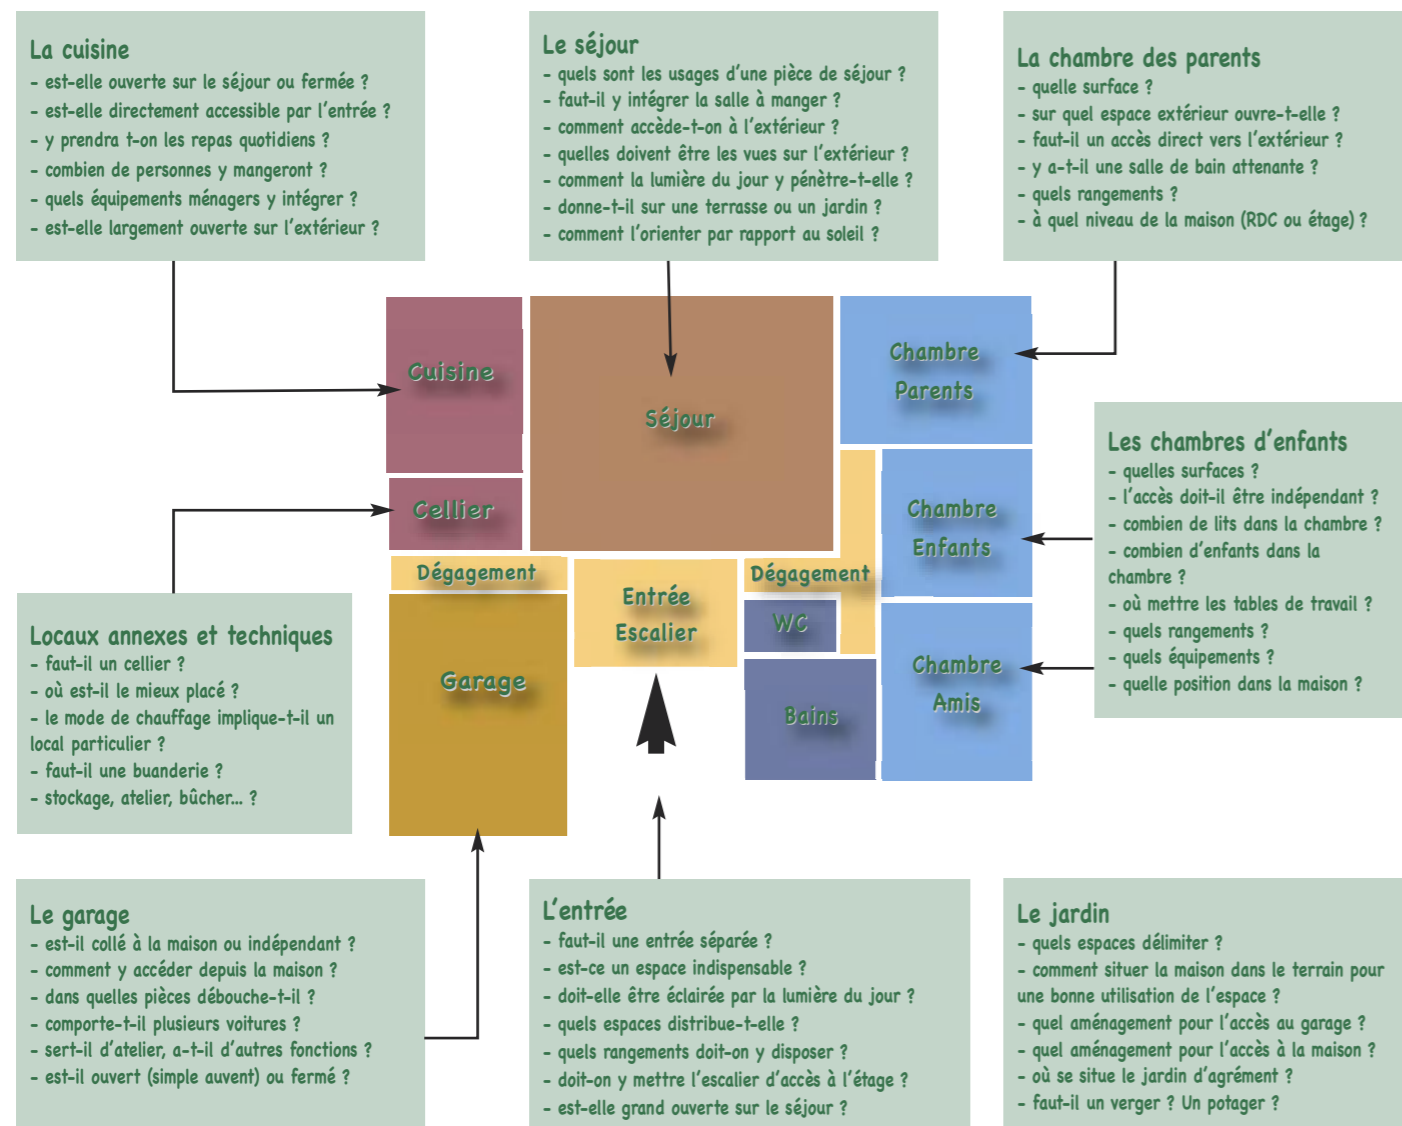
La cuisine
- est-elle ouverte sur le séjour ou fermée ?
- est-elle directement accessible par l'entrée ?
- y prendra t-on les repas quotidiens ?
- combien de personnes y mangeront ?
- quels équipements ménagers y intégrer ?
- est-elle largement ouverte sur l'extérieur ?

Le séjour
- quels sont les usages d'une pièce de séjour ?
- faut-il y intégrer la salle à manger ?
- comment accède-t-on à l'extérieur ?
- quelles doivent être les vues sur l'extérieur ?
- comment la lumière du jour y pénètre-t-elle ?
- donne-t-il sur une terrasse ou un jardin ?
- comment l'orienter par rapport au soleil ?

La chambre des parents
- quelle surface ?
- sur quel espace extérieur ouvre-t-elle ?
- faut-il un accès direct vers l'extérieur ?
- y a-t-il une salle de bain attenante ?
- quels rangements ?
- à quel niveau de la maison (RDC ou étage) ?

Cuisine

Séjour

Chambre Parents

Cellier

Chambre Enfants

Dégagement

Entrée Escalier

Dégagement

WC

Chambre Amis

Garage

Bains

Les chambres d'enfants
- quelles surfaces ?
- l'accès doit-il être indépendant ?
- combien de lits dans la chambre ?
- combien d'enfants dans la chambre ?
- où mettre les tables de travail ?
- quels rangements ?
- quels équipements ?
- quelle position dans la maison ?

Locaux annexes et techniques
- faut-il un cellier ?
- où est-il le mieux placé ?
- le mode de chauffage implique-t-il un local particulier ?
- faut-il une buanderie ?
- stockage, atelier, bûcher... ?

Le garage
- est-il collé à la maison ou indépendant ?
- comment y accéder depuis la maison ?
- dans quelles pièces débouche-t-il ?
- comporte-t-il plusieurs voitures ?
- sert-il d'atelier, a-t-il d'autres fonctions ?
- est-il ouvert (simple auvent) ou fermé ?

L'entrée
- faut-il une entrée séparée ?
- est-ce un espace indispensable ?
- doit-elle être éclairée par la lumière du jour ?
- quels espaces distribue-t-elle ?
- quels rangements doit-on y disposer ?
- doit-on y mettre l'escalier d'accès à l'étage ?
- est-elle grand ouverte sur le séjour ?

Le jardin
- quels espaces délimiter ?
- comment situer la maison dans le terrain pour une bonne utilisation de l'espace ?
- quel aménagement pour l'accès au garage ?
- quel aménagement pour l'accès à la maison ?
- où se situe le jardin d'agrément ?
- faut-il un verger ? Un potager ?